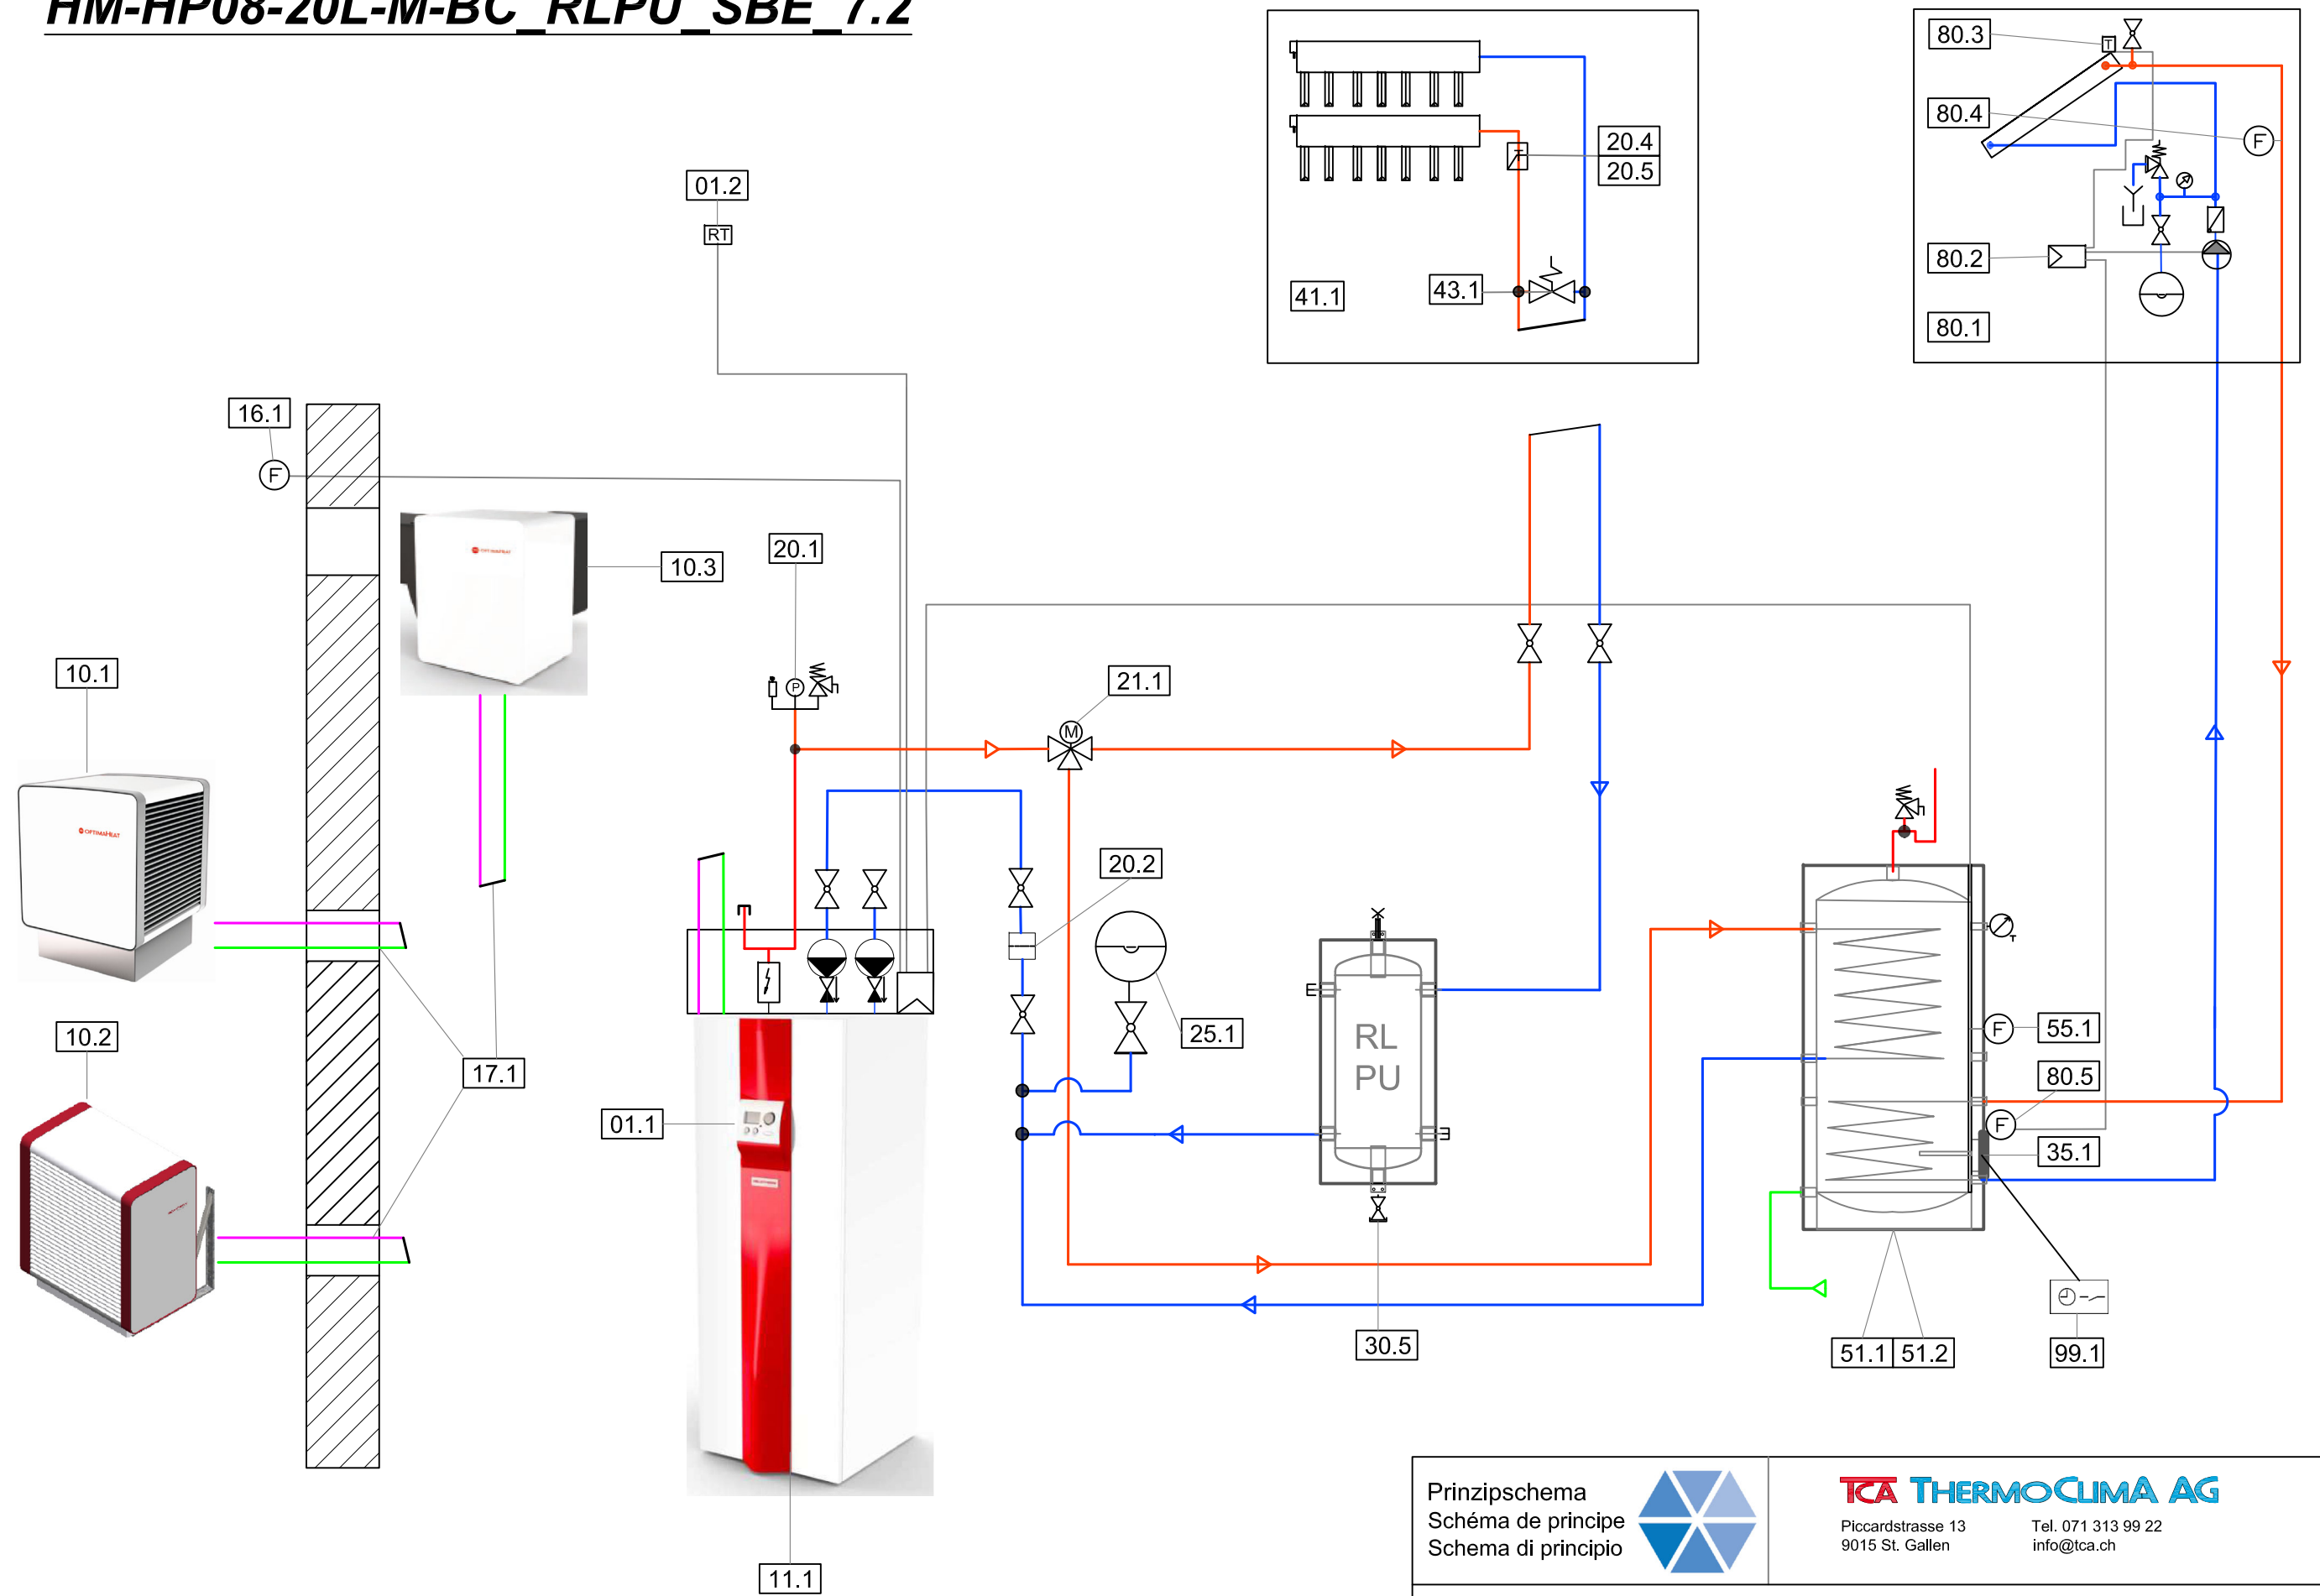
HM-HP08-20L-M-BC_RLPU_SBE_7.2

01.2
RT
16.1
F
10.3
20.1
P
10.1
21.1
M
20.4
20.5
41.1
43.1
80.3
T
80.4
F
80.2
80.1
20.2
25.1
RL
PU
17.1
01.1
10.2
55.1
F
80.5
F
35.1
30.5
51.1
51.2
99.1
11.1

Prinzipschema
Schéma de principe
Schema di principio

TCA THERMOCLIMA AG
Piccardstrasse 13
9015 St. Gallen
Tel. 071 313 99 22
info@tca.ch